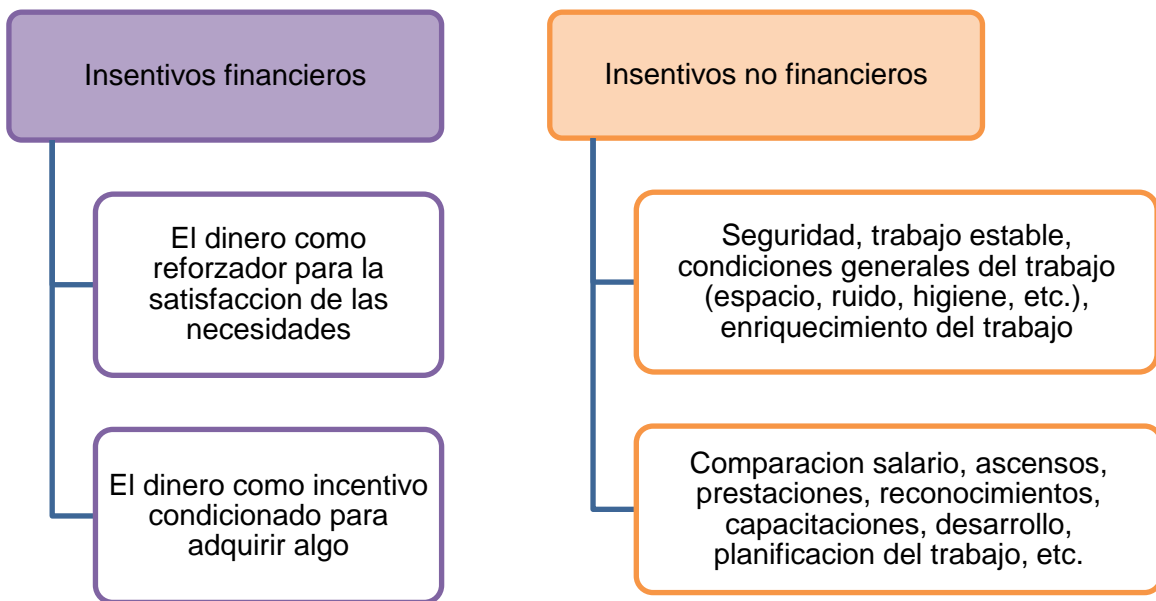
Insentivos financieros

El dinero como reforzador para la satisfaccion de las necesidades

El dinero como incentivo condicionado para adquirir algo

Insentivos no financieros

Seguridad, trabajo estable, condiciones generales del trabajo (espacio, ruido, higiene, etc.), enriquecimiento del trabajo

Comparacion salario, ascensos, prestaciones, reconocimientos, capacitaciones, desarrollo, planificacion del trabajo, etc.